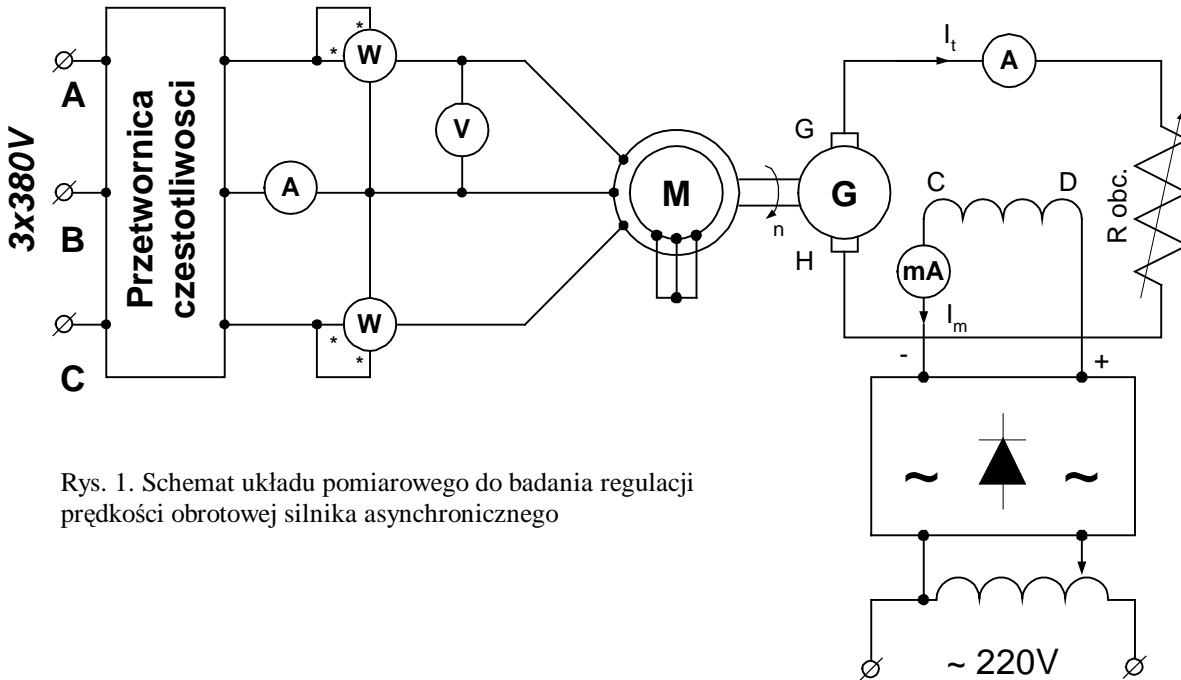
3x380V

A

B

C

Przetwornica czestotliwosci

W

V

A

W

M

n

G

G

H

$I_t$

A

R obc.

C

D

mA

$I_m$

-

+

~

~

~ 220V

Rys. 1. Schemat układu pomiarowego do badania regulacji prędkości obrotowej silnika asynchronicznego